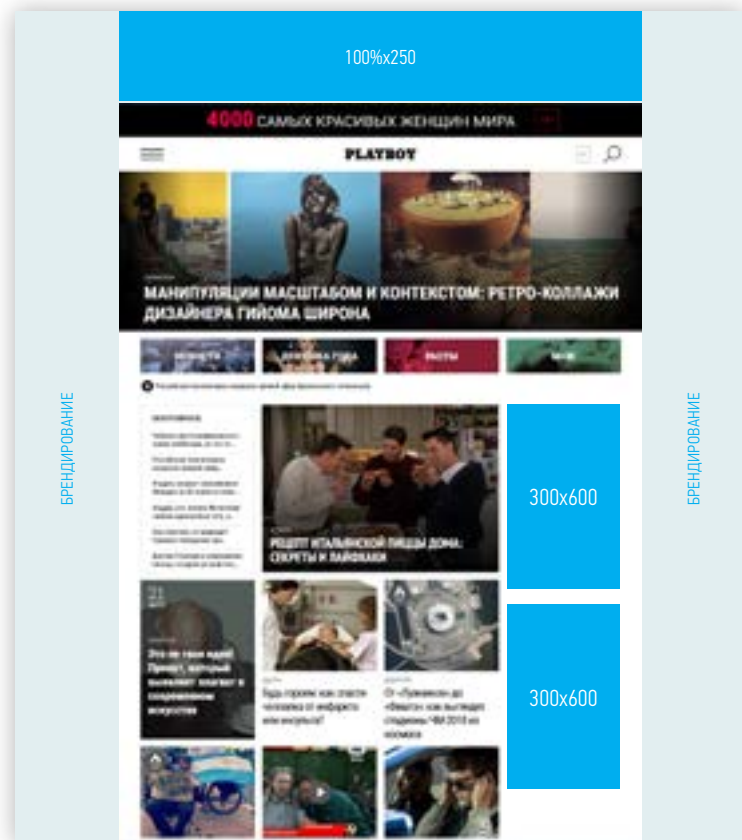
100%x250

4000 САМЫХ КРАСИВЫХ ЖЕНЩИН МИРА

PLAYBOY

МАНИПУЛЯЦИИ МАСШТАБОМ И КОНТЕКСТОМ: РЕТРО-КОЛЛАЖИ ДИЗАЙНЕРА ГИЙОМА ШИРОНА

БРЕНДИРОВАНИЕ

РЕЦЕПТ ИТАЛЬЯНСКОЙ ПИЦЦЫ ДОМА: СЕКРЕТЫ И ЛАЙФХАКИ

300x600

Это не твоя идея! Принт, который вызывает взгляд в современном искусстве

Будь героем: как спасти человека от инфаркта или инсульта?

От «Лужников» до «Фишта»: как выглядят стадионы ЧМ 2018 из космоса

300x600

БРЕНДИРОВАНИЕ